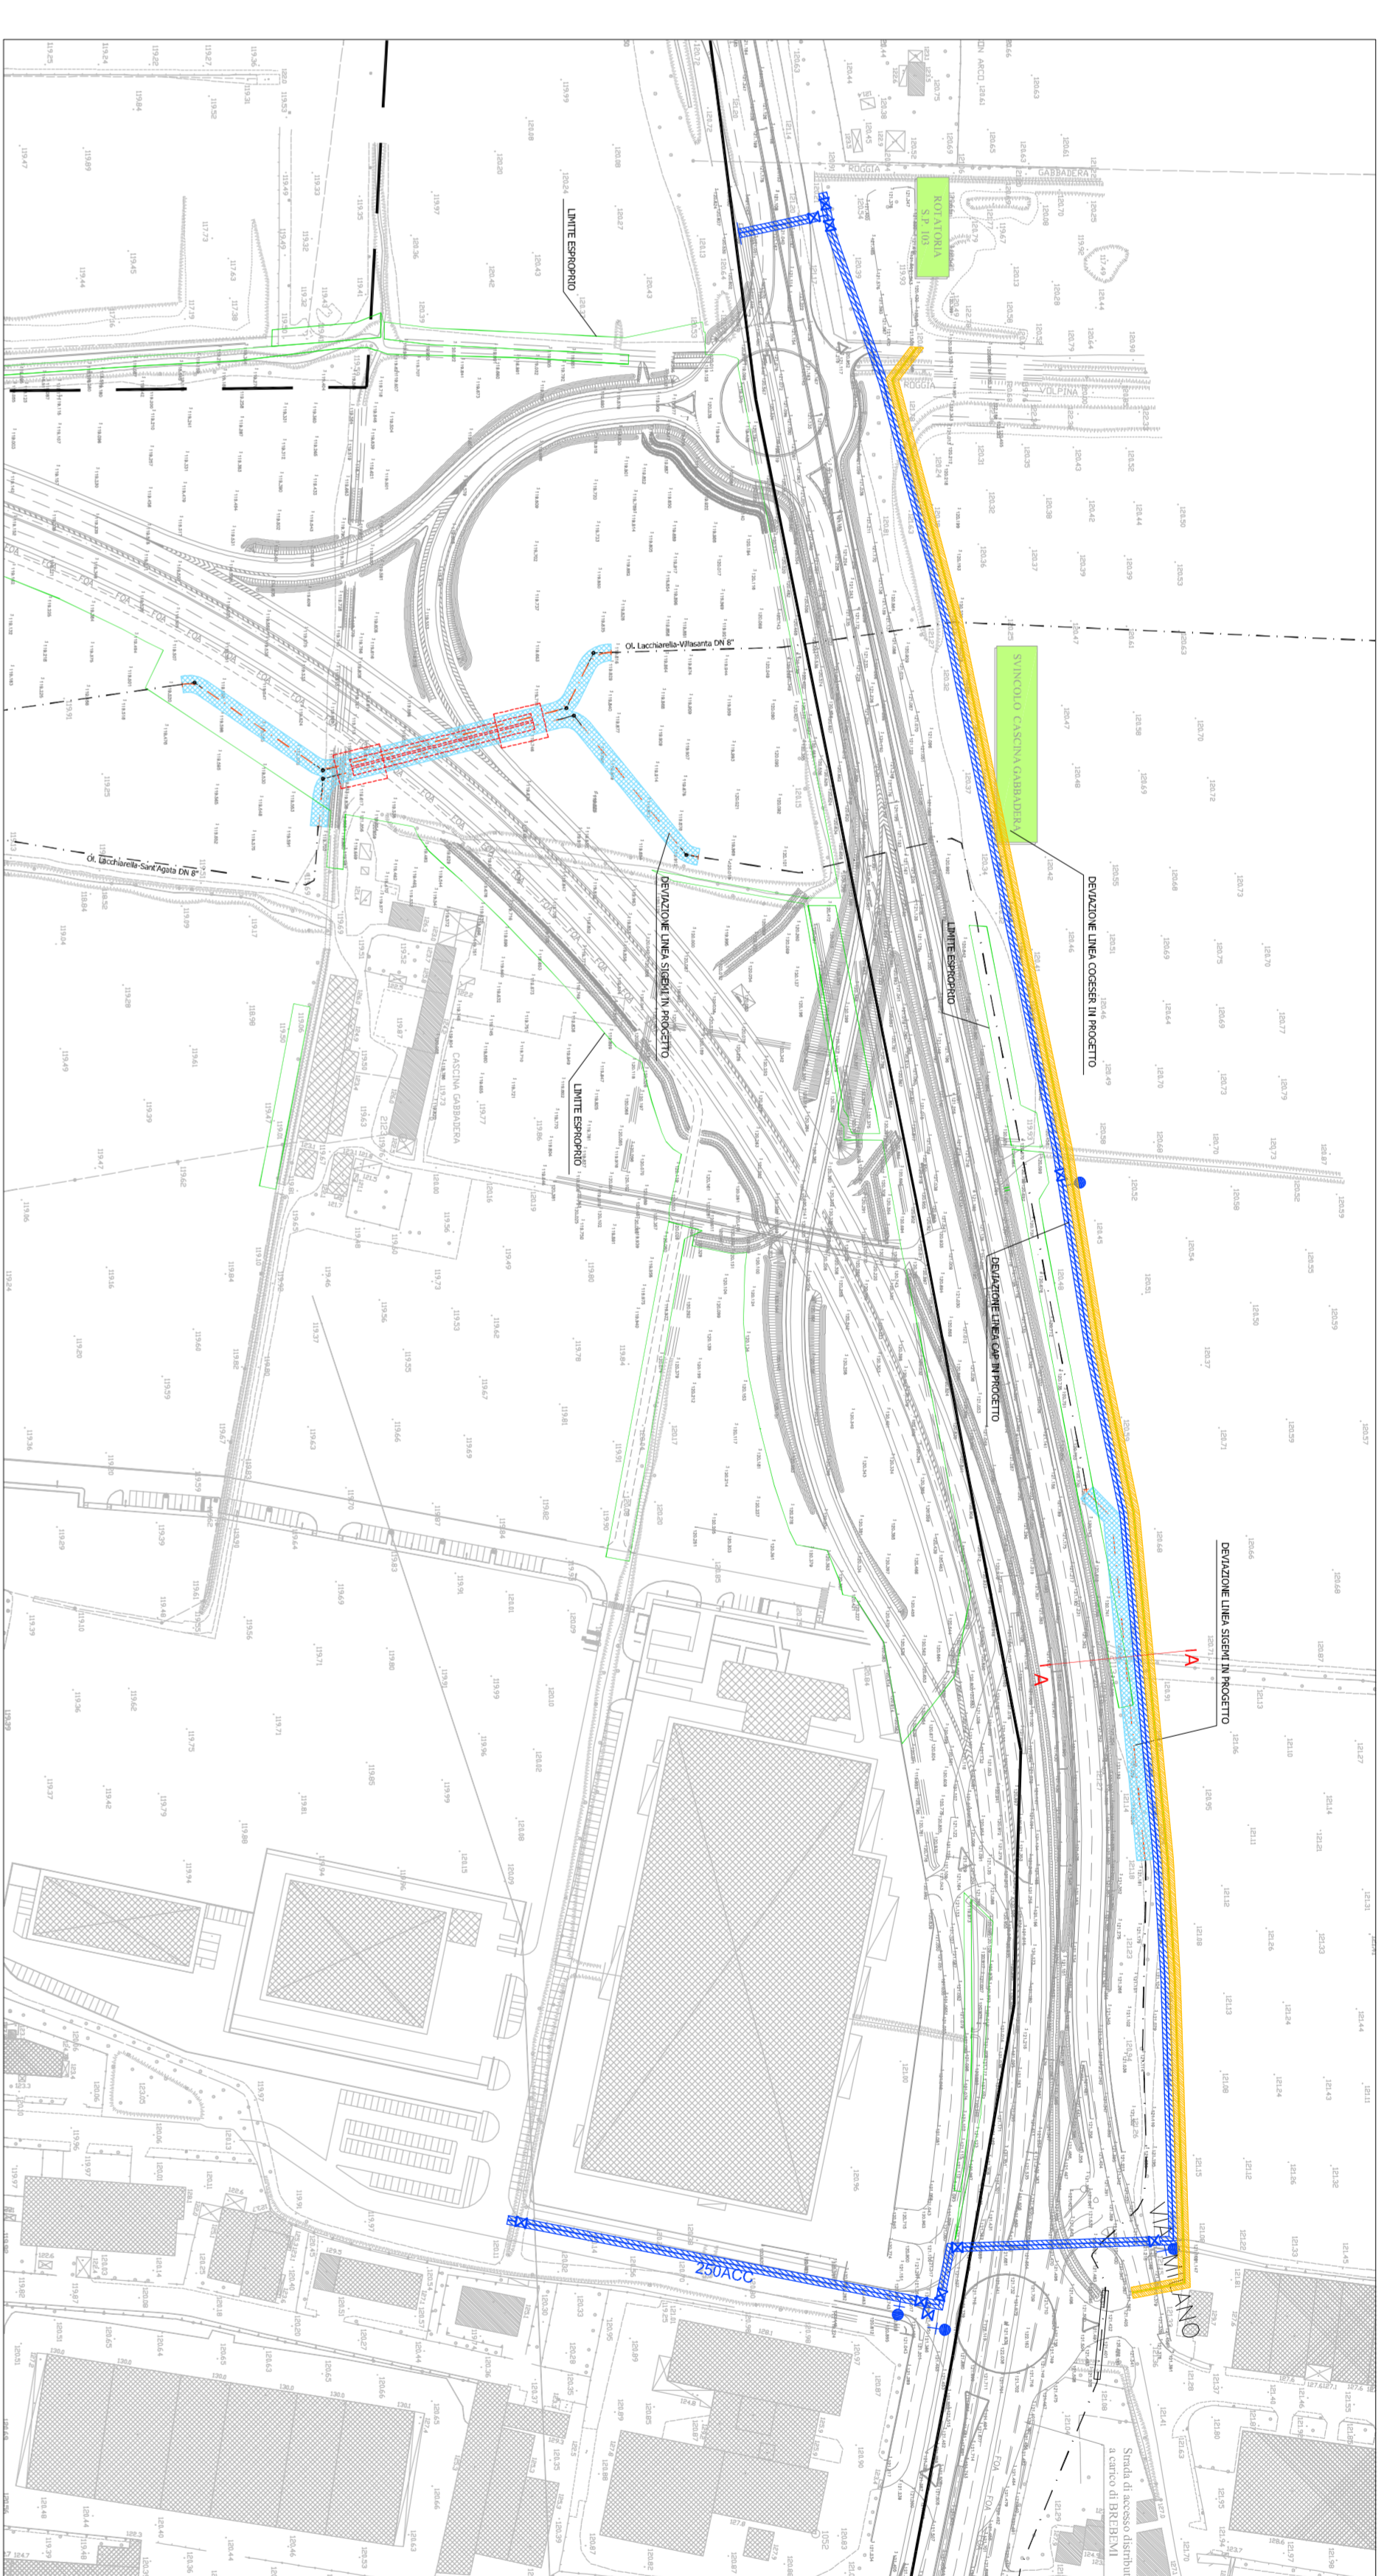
ROTATORIA S.P. 103

ROGGIA GABBADERA

ROGGIA VOLPINA

LIMITE ESPROPRIO

Ol. Lacchiarella-Villasanta DN 8"

Ol. Lacchiarella-Sant'Agata DN 8"

SVINCOLO CASCINA GABBADERA

DEVIAZIONE LINEA COGESER IN PROGETTO

DEVIAZIONE LINEA SIGEMI IN PROGETTO

LIMITE ESPROPRIO

LIMITE ESPROPRIO

CASCINA GABBADERA

DEVIAZIONE LINEA CAP IN PROGETTO

A

A

DEVIAZIONE LINEA SIGEMI IN PROGETTO

250ACC

VIA MILANO

Strada di accesso distribu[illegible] a carico di BREBEMI